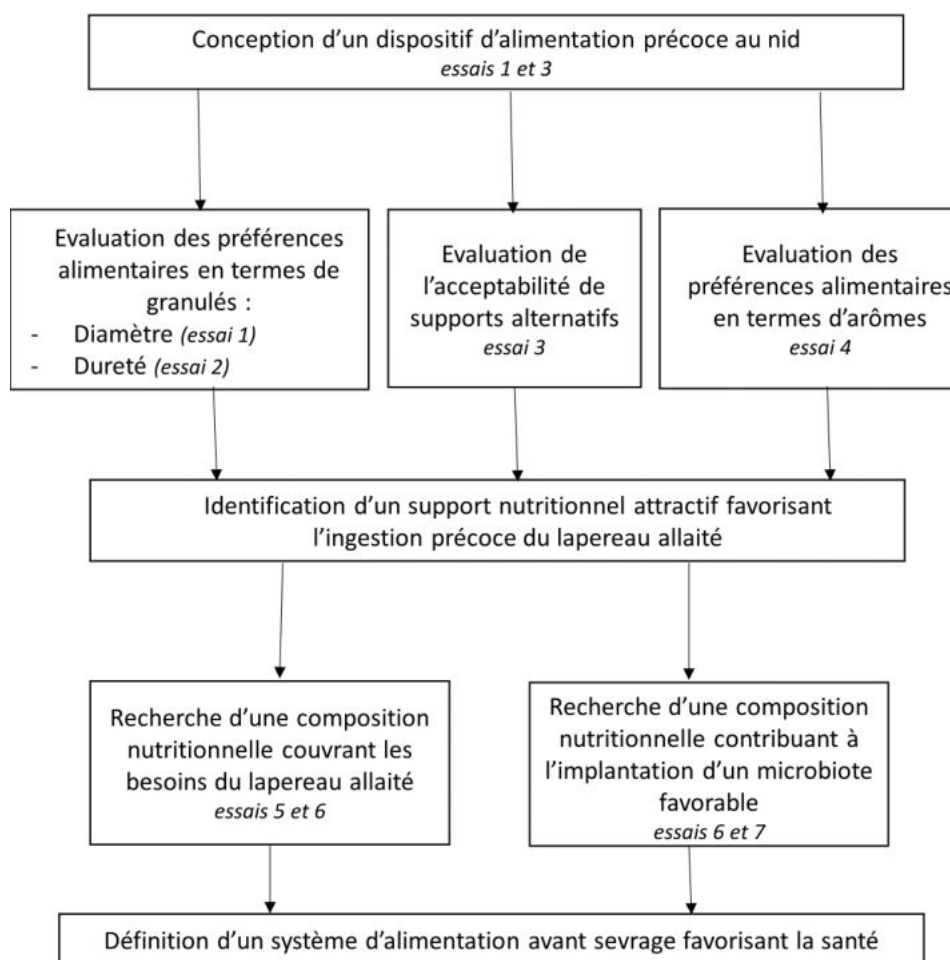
Conception d'un dispositif d'alimentation précoce au nid
essais 1 et 3

Evaluation des préférences alimentaires en termes de granulés :
- Diamètre (essai 1)
- Dureté (essai 2)

Evaluation de l'acceptabilité de supports alternatifs
essai 3

Evaluation des préférences alimentaires en termes d'arômes
essai 4

Identification d'un support nutritionnel attractif favorisant l'ingestion précoce du lapereau allaité

Recherche d'une composition nutritionnelle couvrant les besoins du lapereau allaité
essais 5 et 6

Recherche d'une composition nutritionnelle contribuant à l'implantation d'un microbiote favorable
essais 6 et 7

Définition d'un système d'alimentation avant sevrage favorisant la santé